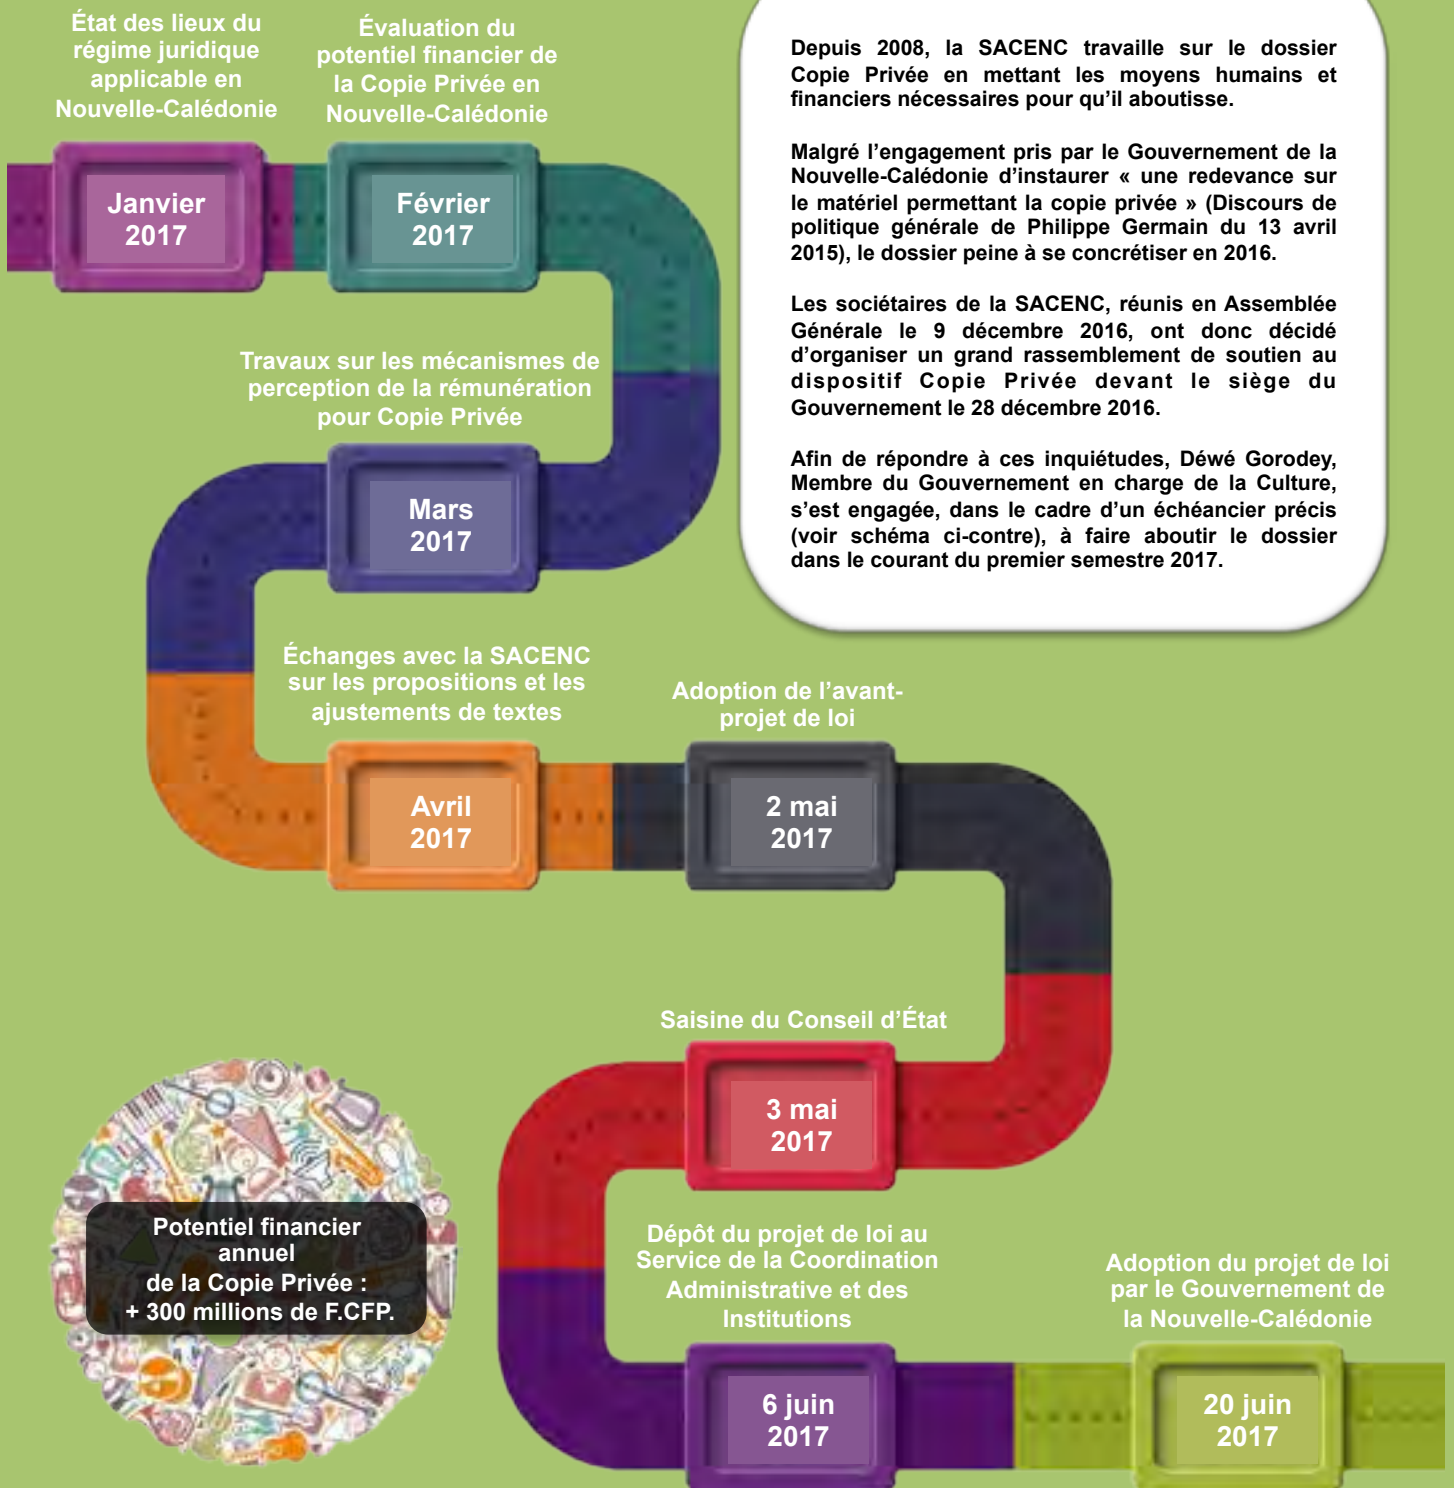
État des lieux du régime juridique applicable en Nouvelle-Calédonie

Évaluation du potentiel financier de la Copie Privée en Nouvelle-Calédonie

Janvier 2017

Février 2017

Depuis 2008, la SACENC travaille sur le dossier Copie Privée en mettant les moyens humains et financiers nécessaires pour qu'il aboutisse.

Malgré l'engagement pris par le Gouvernement de la Nouvelle-Calédonie d'instaurer « une redevance sur le matériel permettant la copie privée » (Discours de politique générale de Philippe Germain du 13 avril 2015), le dossier peine à se concrétiser en 2016.

Les sociétaires de la SACENC, réunis en Assemblée Générale le 9 décembre 2016, ont donc décidé d'organiser un grand rassemblement de soutien au dispositif Copie Privée devant le siège du Gouvernement le 28 décembre 2016.

Afin de répondre à ces inquiétudes, Déwé Gorodey, Membre du Gouvernement en charge de la Culture, s'est engagée, dans le cadre d'un échéancier précis (voir schéma ci-contre), à faire aboutir le dossier dans le courant du premier semestre 2017.

Travaux sur les mécanismes de perception de la rémunération pour Copie Privée

Mars 2017

Échanges avec la SACENC sur les propositions et les ajustements de textes

Avril 2017

Adoption de l'avant-projet de loi

2 mai 2017

Saisine du Conseil d'État

3 mai 2017

Potentiel financier annuel de la Copie Privée : + 300 millions de F.CFP.

Dépôt du projet de loi au Service de la Coordination Administrative et des Institutions

6 juin 2017

Adoption du projet de loi par le Gouvernement de la Nouvelle-Calédonie

20 juin 2017